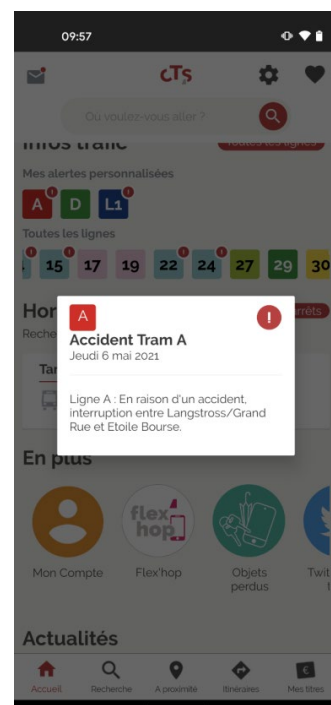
09:57

cTs

Où voulez-vous aller ?

Infos trafic

Toutes les lignes

Mes alertes personnalisées

A D L1

Toutes les lignes

15 17 19 22 24 27 29 30

Hor

Reche

arrêts

Tar

A

Accident Tram A

Jeudi 6 mai 2021

Ligne A : En raison d'un accident, interruption entre Langstross/Grand Rue et Etoile Bourse.

En plus

flex hop

Mon Compte

Flex'hop

Objets perdus

Twit

Actualités

Accueil

Recherche

A proximité

Itinéraires

Mes titres